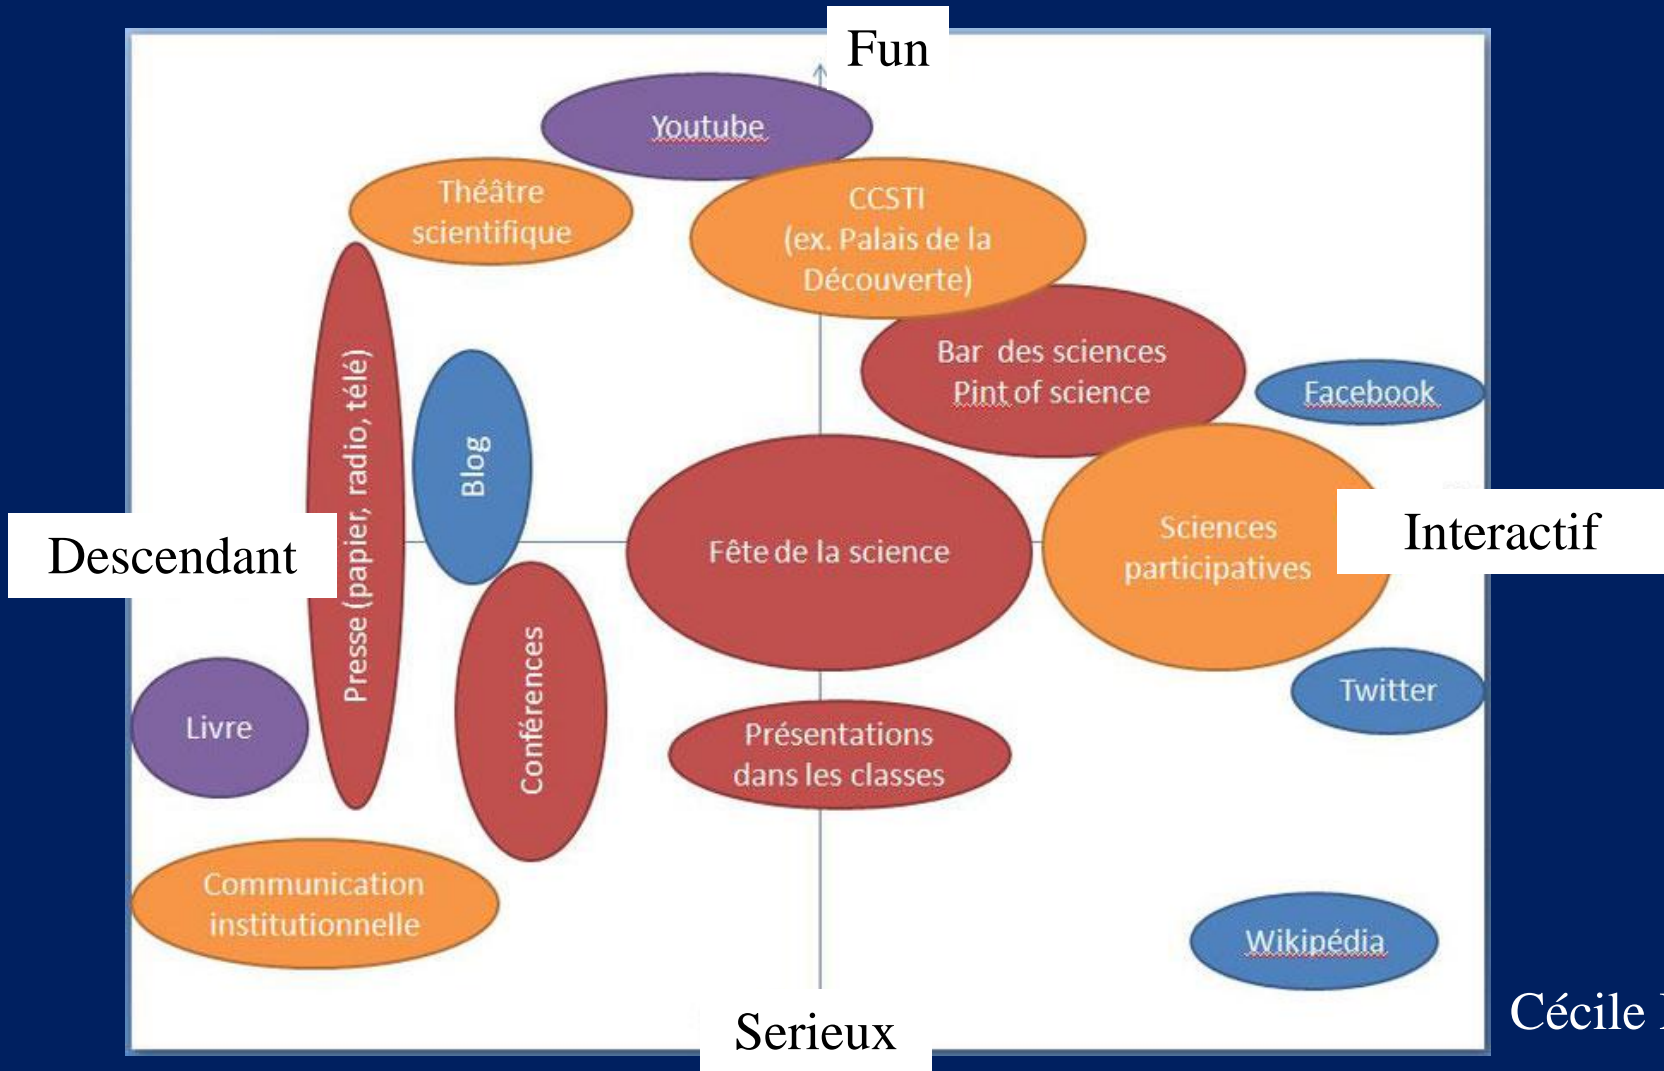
Fun

Youtube

Théâtre scientifique

CCSTI (ex. Palais de la Découverte)

Bar des sciences Pint of science

Facebook

Presse (papier, radio, télé)

Blog

Descendant

Fête de la science

Sciences participatives

Interactif

Twitter

Livre

Conférences

Présentations dans les classes

Communication institutionnelle

Wikipédia

Serieux

Cécile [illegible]